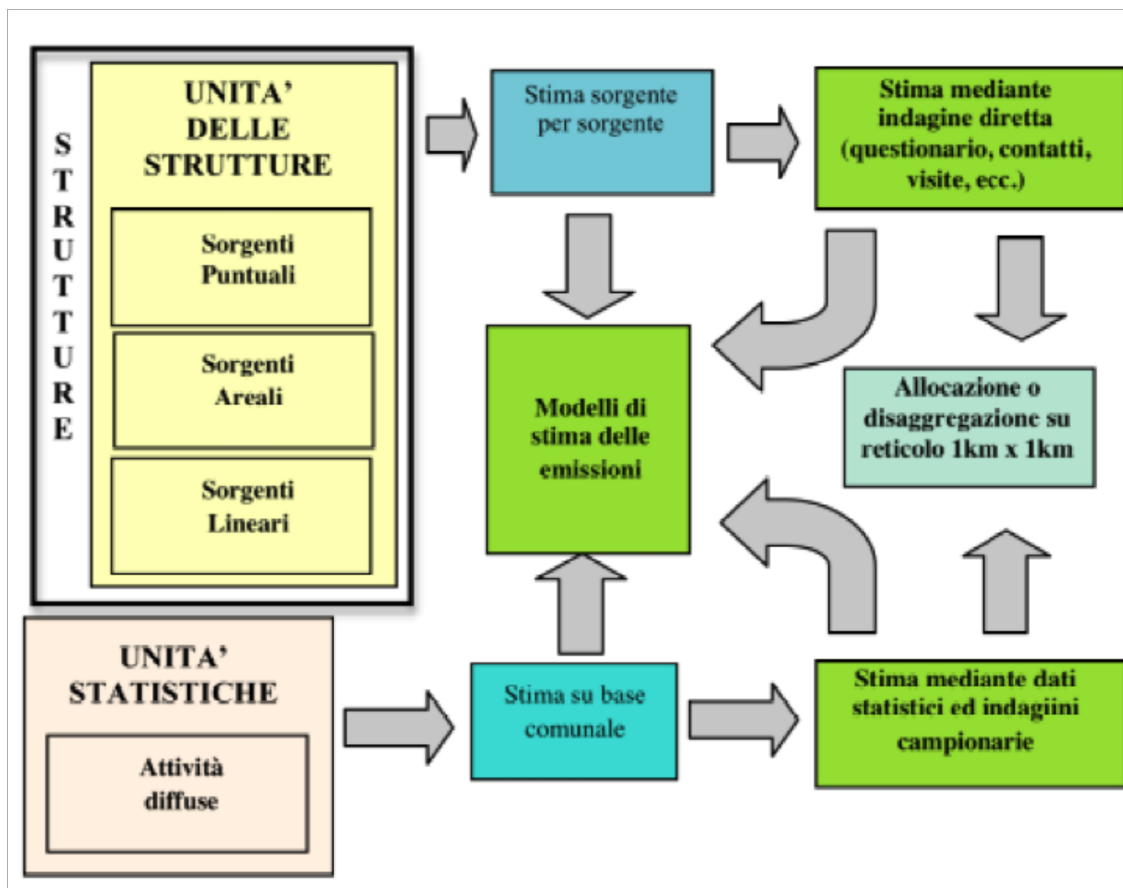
S
T
R
U
T
T
U
R
E

UNITA' DELLE STRUTTURE

Sorgenti Puntuali

Sorgenti Areali

Sorgenti Lineari

Stima sorgente per sorgente

Stima mediante indagine diretta (questionario, contatti, visite, ecc.)

Modelli di stima delle emissioni

Allocazione o disaggregazione su reticolo 1km x 1km

UNITA' STATISTICHE

Attività diffuse

Stima su base comunale

Stima mediante dati statistici ed indagiini campionarie